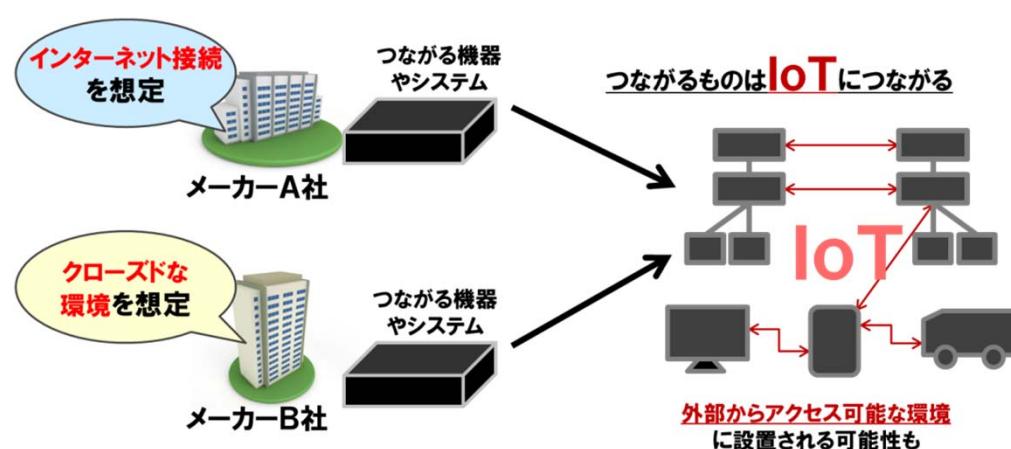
インターネット接続を想定

メーカーA社

つながる機器やシステム

クローズドな環境を想定

メーカーB社

つながる機器やシステム

つながるものはIoTにつながる

IoT

外部からアクセス可能な環境に設置される可能性も